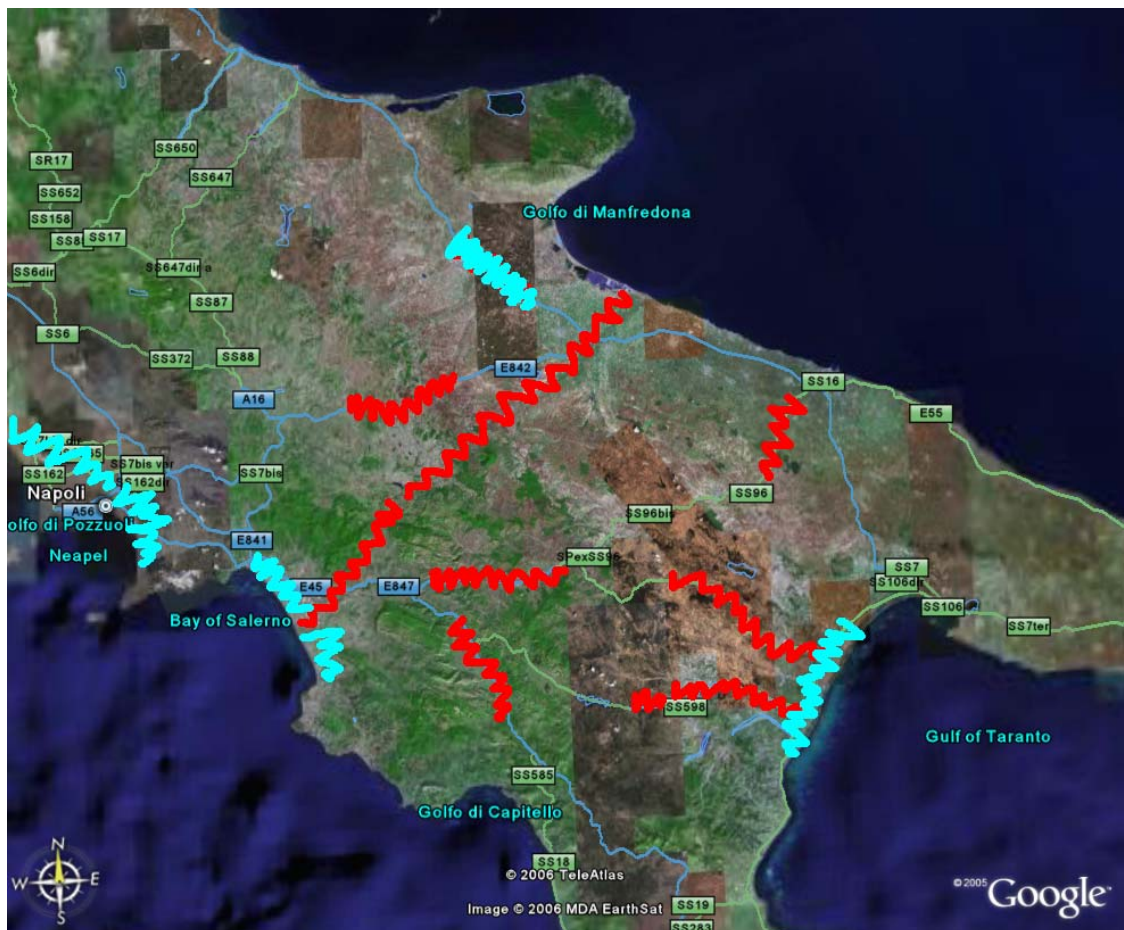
SS650
SR17
SS647
SS652
SS158
SS8
SS17
SS6dir
SS647dir
SS87
SS6
SS372
SS88
Golfo di Manfredona
E842
A16
SS16
E55
SS162
SS7bis var
5
SS162dir
SS7bis
Napoli
A56
olfo di Pozzuoli
Neapel
SS96
SS96bis
SPexSS96
E841
E45
E847
SS7
SS106dir
SS106
SS7ter
Bay of Salerno
SS598
Gulf of Taranto
SS585
Golfo di Capitello
SS18
© 2006 TeleAtlas
Image © 2006 MDA EarthSat
SS19
SS283
N
W
E
S
©2005 Google